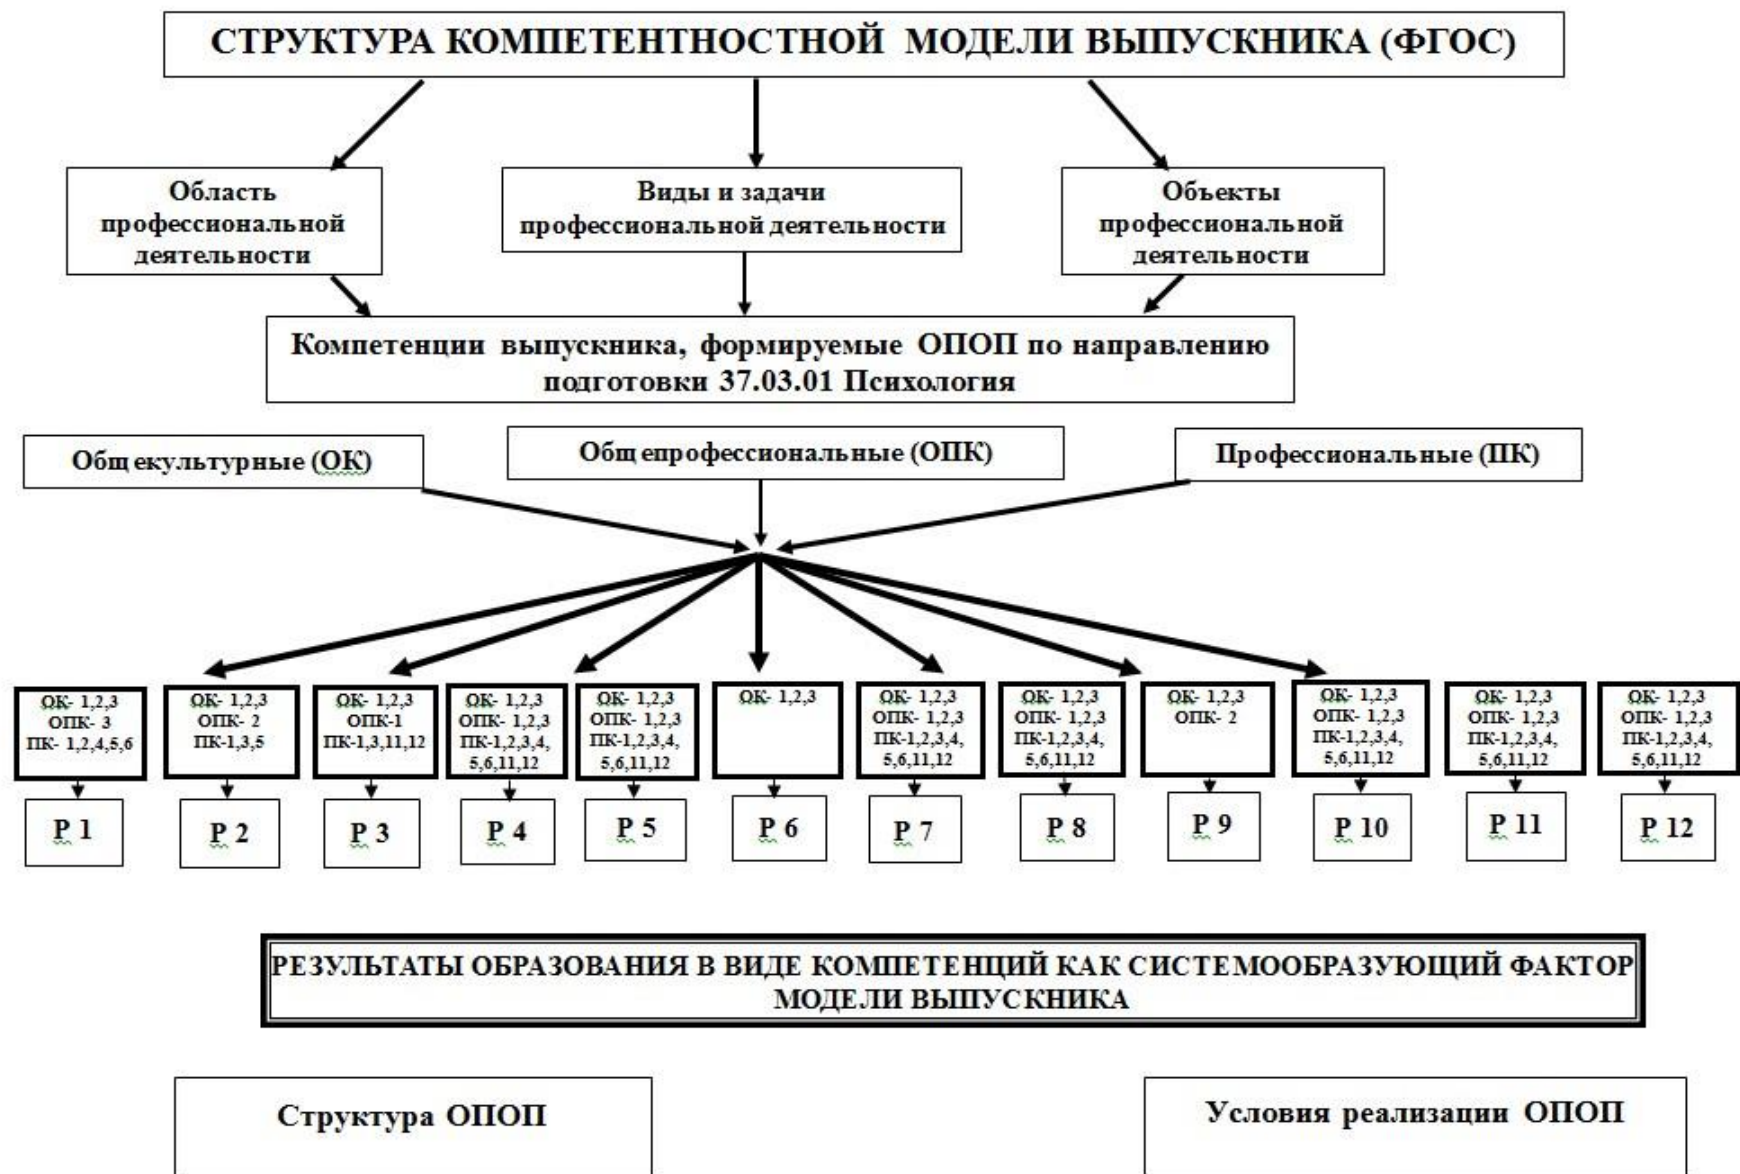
СТРУКТУРА КОМПЕТЕНТНОСТНОЙ МОДЕЛИ ВЫПУСКНИКА (ФГОС)

Область профессиональной деятельности

Виды и задачи профессиональной деятельности

Объекты профессиональной деятельности

Компетенции выпускника, формируемые ОПОП по направлению подготовки 37.03.01 Психология

Общекультурные (ОК)

Общепрофессиональные (ОПК)

Профессиональные (ПК)

ОК- 1,2,3
ОПК- 3
ПК- 1,2,4,5,6

Р 1

ОК- 1,2,3
ОПК- 2
ПК-1,3,5

Р 2

ОК- 1,2,3
ОПК-1
ПК-1,3,11,12

Р 3

ОК- 1,2,3
ОПК- 1,2,3
ПК-1,2,3,4, 5,6,11,12

Р 4

ОК- 1,2,3
ОПК- 1,2,3
ПК-1,2,3,4, 5,6,11,12

Р 5

ОК- 1,2,3

Р 6

ОК- 1,2,3
ОПК- 1,2,3
ПК-1,2,3,4, 5,6,11,12

Р 7

ОК- 1,2,3
ОПК- 1,2,3
ПК-1,2,3,4, 5,6,11,12

Р 8

ОК- 1,2,3
ОПК- 2

Р 9

ОК- 1,2,3
ОПК- 1,2,3
ПК-1,2,3,4, 5,6,11,12

Р 10

ОК- 1,2,3
ОПК- 1,2,3
ПК-1,2,3,4, 5,6,11,12

Р 11

ОК- 1,2,3
ОПК- 1,2,3
ПК-1,2,3,4, 5,6,11,12

Р 12

РЕЗУЛЬТАТЫ ОБРАЗОВАНИЯ В ВИДЕ КОМПЕТЕНЦИЙ КАК СИСТЕМООБРАЗУЮЩИЙ ФАКТОР МОДЕЛИ ВЫПУСКНИКА

Структура ОПОП

Условия реализации ОПОП